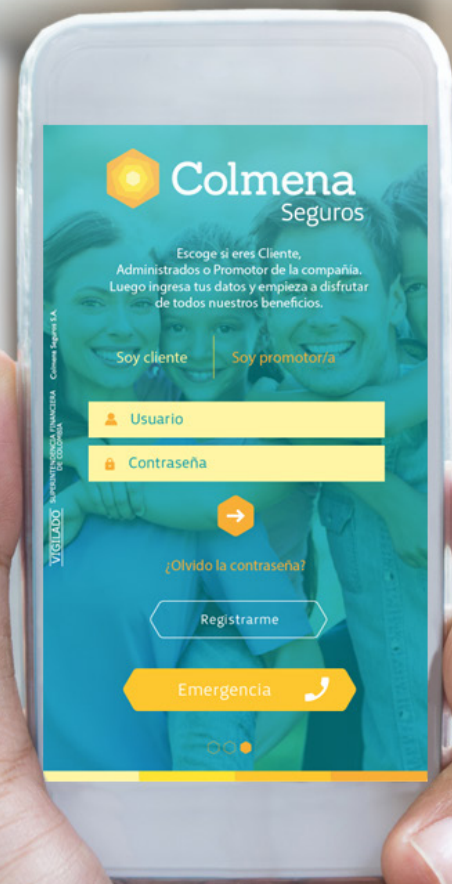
Colmena
Seguros

Escoge si eres Cliente, Administrados o Promotor de la compañía. Luego ingresa tus datos y empieza a disfrutar de todos nuestros beneficios.

Soy cliente
Soy promotor/a

VIGILADO SUPERINTENDENCIA FINANCIERA DE COLOMBIA Colmena Seguros S.A.

Usuario
Contraseña

¿Olvido la contraseña?

Registrarme

Emergencia